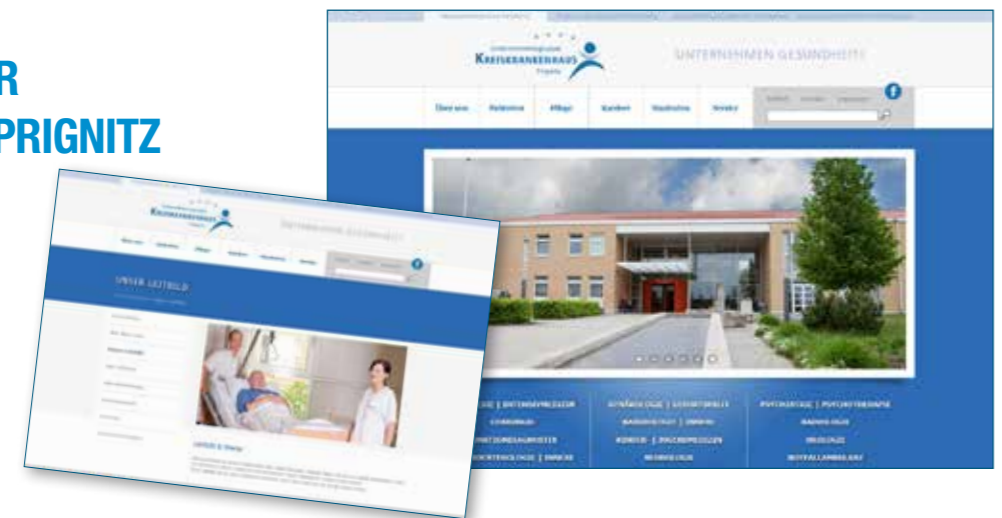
R
PRIGNITZ

Unternehmensgruppe
KREISKRANKENHAUS
Prignitz

UNTERNEHMEN GESUNDHEIT!

Über uns | Patienten | Pflege | Karriere | Standorte | Service

f

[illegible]E | INTENSIVPFLEGE
CHIRURGIE
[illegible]RTSHILFE/GEBURTSHILFE
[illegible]OLOGIE | UROLOGIE

GYNÄKOLOGIE | GEBURTSHILFE
HALSNASENOHREN | DERMATOLOGIE
KINDER- | JUGENDMEDIZIN
NEUROLOGIE

PSYCHIATRIE | PSYCHOTHERAPIE
RADIOLOGIE
UROLOGIE
NOTFALLAMBULANZ

Unternehmensgruppe
KREISKRANKENHAUS
Prignitz

UNTERNEHMEN GESUNDHEIT!

Über uns | Patienten | Pflege | Karriere | Standorte | Service

UNSER LEITBILD

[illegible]